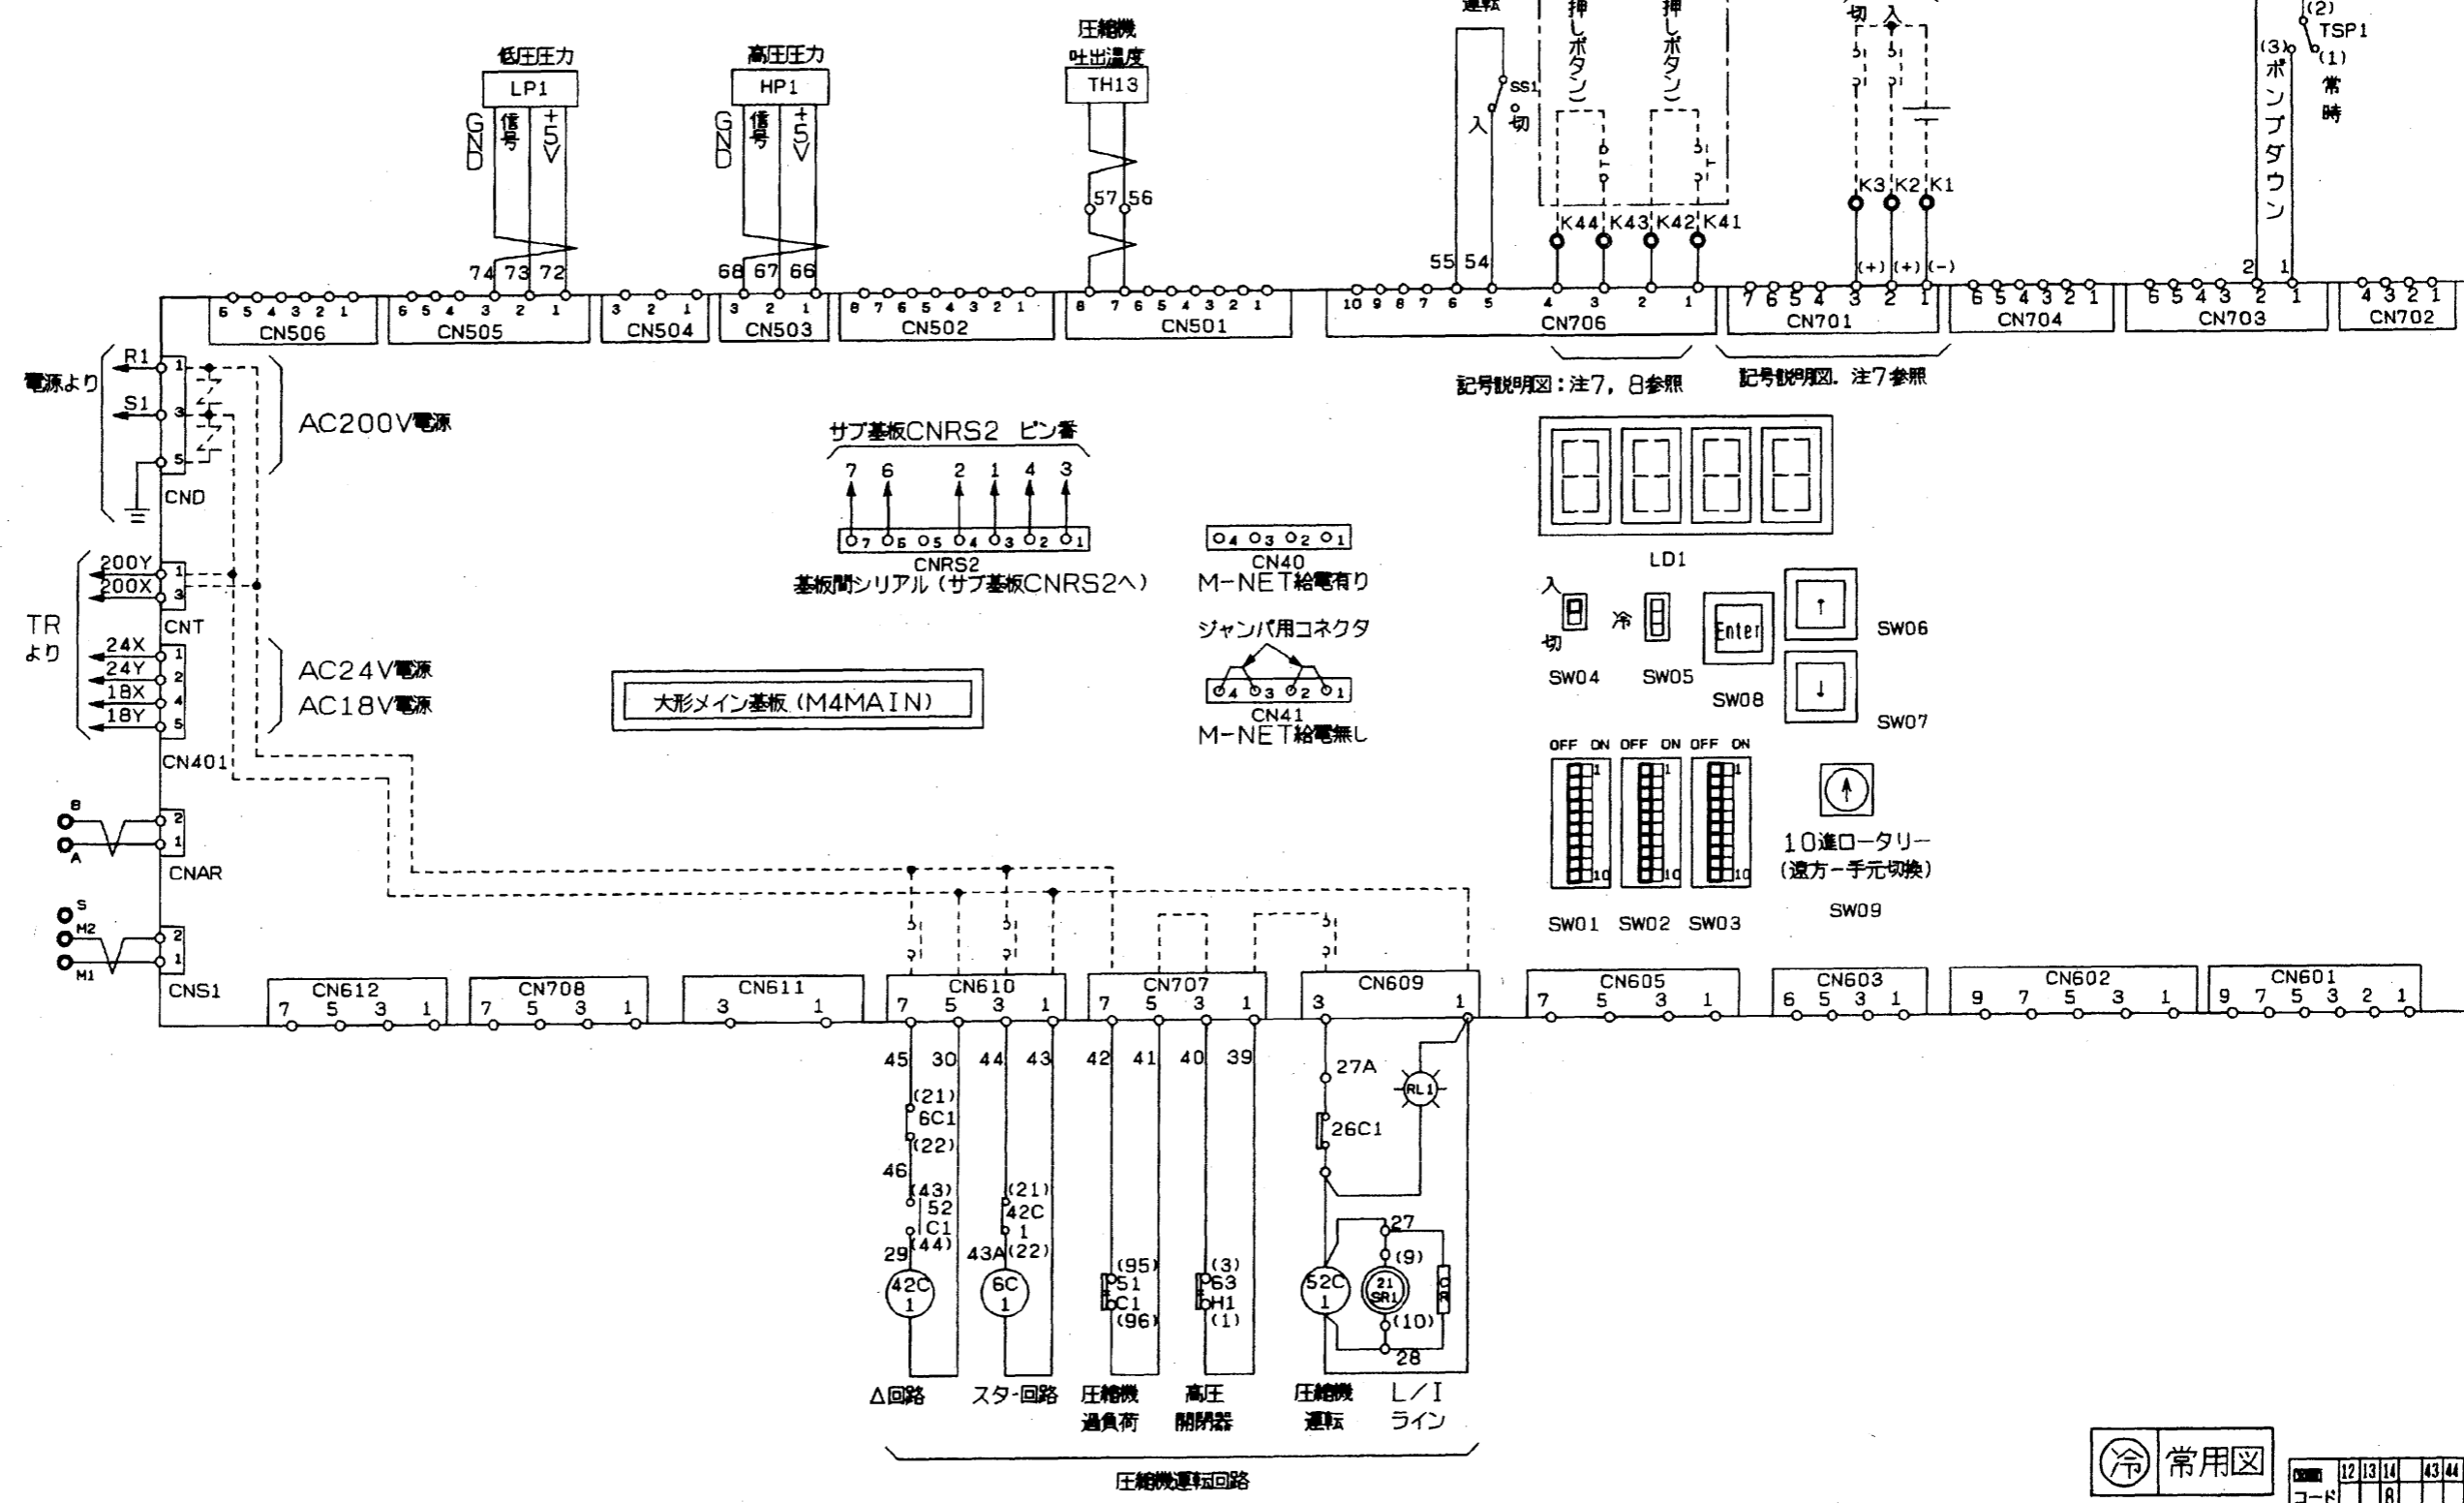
運転
押しボタン)
押しボタン)
切 入
(2)
TSP1
(3) (1)
ポンプダウン
常時

低圧圧力
LP1
GND 信号 +5V

高圧圧力
HP1
GND 信号 +5V

圧縮機
吐出温度
TH13

57 56

SS1
入 切

K44 K43 K42 K41
K3 K2 K1

74 73 72
68 67 66
55 54
(+) (+) (-)
2 1

6 5 4 3 2 1 CN506
6 5 4 3 2 1 CN505
3 2 1 CN504
3 2 1 CN503
8 7 6 5 4 3 2 1 CN502
8 7 6 5 4 3 2 1 CN501
10 9 8 7 6 5 4 3 2 1 CN706
7 6 5 4 3 2 1 CN701
6 5 4 3 2 1 CN704
6 5 4 3 2 1 CN703
4 3 2 1 CN702

記号説明図:注7, 8参照
記号説明図. 注7参照

電源より
R1
S1
1
3
5
CND
AC200V電源

サブ基板CNRS2 ピン番
7 6 2 1 4 3
7 6 5 4 3 2 1
CNRS2
基板間シリアル (サブ基板CNRS2へ)

4 3 2 1
CN40
M-NET給電有り
ジャンパ用コネクタ
4 3 2 1
CN41
M-NET給電無し

LD1

TR
より
200Y
200X
1
3
CNT
24X
24Y
18X
18Y
1
2
4
5
CN401
AC24V電源
AC18V電源

大形メイン基板 (M4MAIN)

入
切
SW04
冷
SW05
Enter
SW08
↑
SW06
↓
SW07

OFF ON OFF ON OFF ON
1 1 1
10 10 10
SW01 SW02 SW03

10進ロータリー
(遠方ー手元切換)
SW09

B
A
2
1
CNAR

S
M2
M1
2
1
CNS1

CN612 7 5 3 1
CN708 7 5 3 1
CN611 3 1
CN610 7 5 3 1
CN707 7 5 3 1
CN609 3 1
CN605 7 5 3 1
CN603 6 5 3 1
CN602 9 7 5 3 1
CN601 9 7 5 3 2 1

45 30 44 43 42 41 40 39
(21)
6C1
(22)
46
(43)
52
C1
(44)
29
42C
1
(21)
42C
1
(22)
43A
6C
1
(95)
51
C1
(96)
(3)
63
H1
(1)
27A
RL1
26C1
27
(9)
52C
1
21
SR1
CR
(10)
28

Δ回路
スター回路
圧縮機
過負荷
高圧
開閉器
圧縮機
運転
L/I
ライン

圧縮機運転回路

冷 常用図

12 13 14 43 44
コード 8